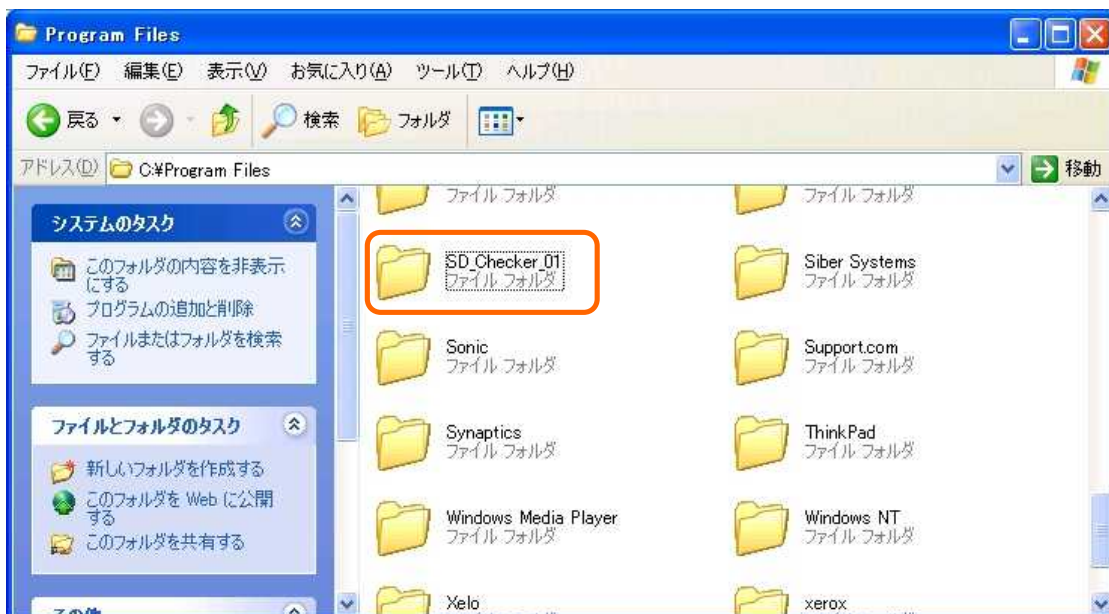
Program Files

ファイル(F) 編集(E) 表示(V) お気に入り(A) ツール(T) ヘルプ(H)

戻る 検索 フォルダ

アドレス(D) C:¥Program Files 移動

システムのタスク

このフォルダの内容を非表示にする

プログラムの追加と削除

ファイルまたはフォルダを検索する

ファイルとフォルダのタスク

新しいフォルダを作成する

このフォルダを Web に公開する

このフォルダを共有する

その他

ファイル フォルダ

ファイル フォルダ

SD_Checker_01
ファイル フォルダ

Siber Systems
ファイル フォルダ

Sonic
ファイル フォルダ

Support.com
ファイル フォルダ

Synaptics
ファイル フォルダ

ThinkPad
ファイル フォルダ

Windows Media Player
ファイル フォルダ

Windows NT
ファイル フォルダ

Xelo
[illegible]

xerox
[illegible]